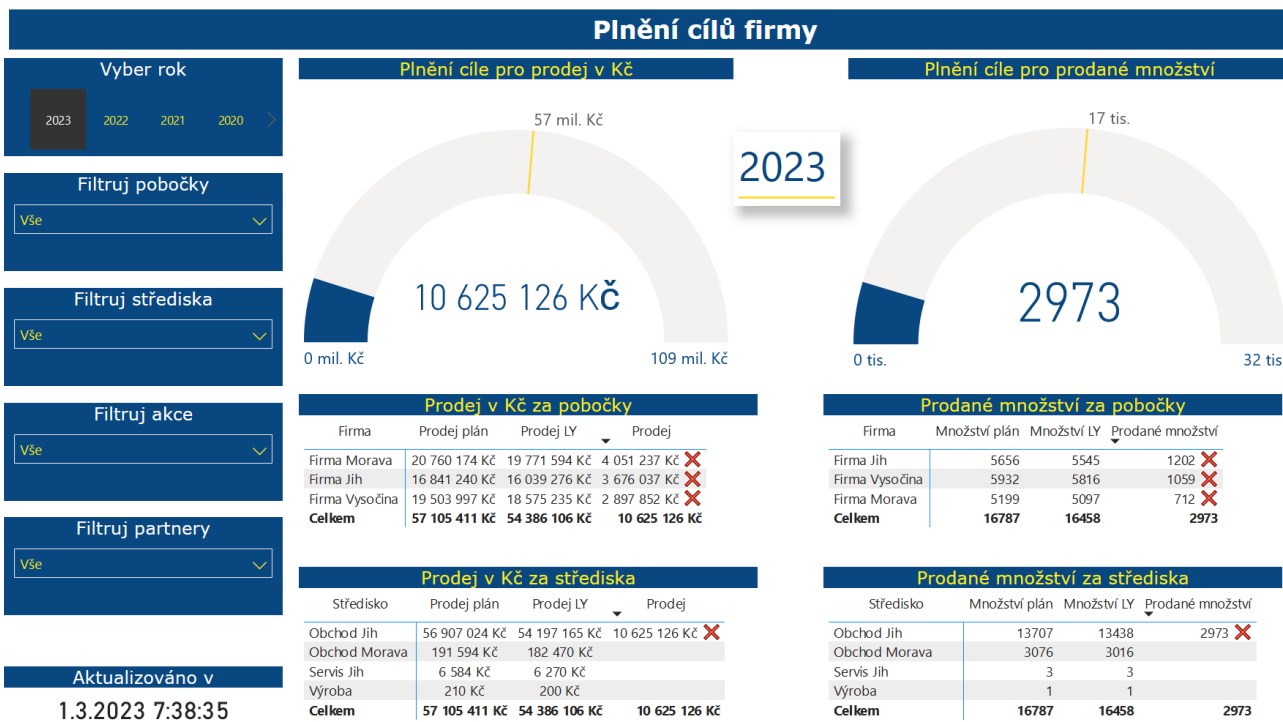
Plnění cílů firmy

Vyber rok

2023 2022 2021 2020

Filtruj pobočky

Vše

Filtruj střediska

Vše

Filtruj akce

Vše

Filtruj partnery

Vše

Aktualizováno v

1.3.2023 7:38:35

Plnění cíle pro prodej v Kč

57 mil. Kč

10 625 126 Kč

0 mil. Kč

109 mil. Kč

2023

Plnění cíle pro prodané množství

17 tis.

2973

0 tis.

32 tis

Prodej v Kč za pobočky

| Firma | Prodej plán | Prodej LY | Prodej |
|---|---|---|---|
| Firma Morava | 20 760 174 Kč | 19 771 594 Kč | 4 051 237 Kč |
| Firma Jih | 16 841 240 Kč | 16 039 276 Kč | 3 676 037 Kč |
| Firma Vysočina | 19 503 997 Kč | 18 575 235 Kč | 2 897 852 Kč |
| Celkem | 57 105 411 Kč | 54 386 106 Kč | 10 625 126 Kč |

Prodané množství za pobočky

| Firma | Množství plán | Množství LY | Prodané množství |
|---|---|---|---|
| Firma Jih | 5656 | 5545 | 1202 |
| Firma Vysočina | 5932 | 5816 | 1059 |
| Firma Morava | 5199 | 5097 | 712 |
| Celkem | 16787 | 16458 | 2973 |

Prodej v Kč za střediska

| Středisko | Prodej plán | Prodej LY | Prodej |
|---|---|---|---|
| Obchod Jih | 56 907 024 Kč | 54 197 165 Kč | 10 625 126 Kč |
| Obchod Morava | 191 594 Kč | 182 470 Kč | |
| Servis Jih | 6 584 Kč | 6 270 Kč | |
| Výroba | 210 Kč | 200 Kč | |
| Celkem | 57 105 411 Kč | 54 386 106 Kč | 10 625 126 Kč |

Prodané množství za střediska

| Středisko | Množství plán | Množství LY | Prodané množství |
|---|---|---|---|
| Obchod Jih | 13707 | 13438 | 2973 |
| Obchod Morava | 3076 | 3016 | |
| Servis Jih | 3 | 3 | |
| Výroba | 1 | 1 | |
| Celkem | 16787 | 16458 | 2973 |